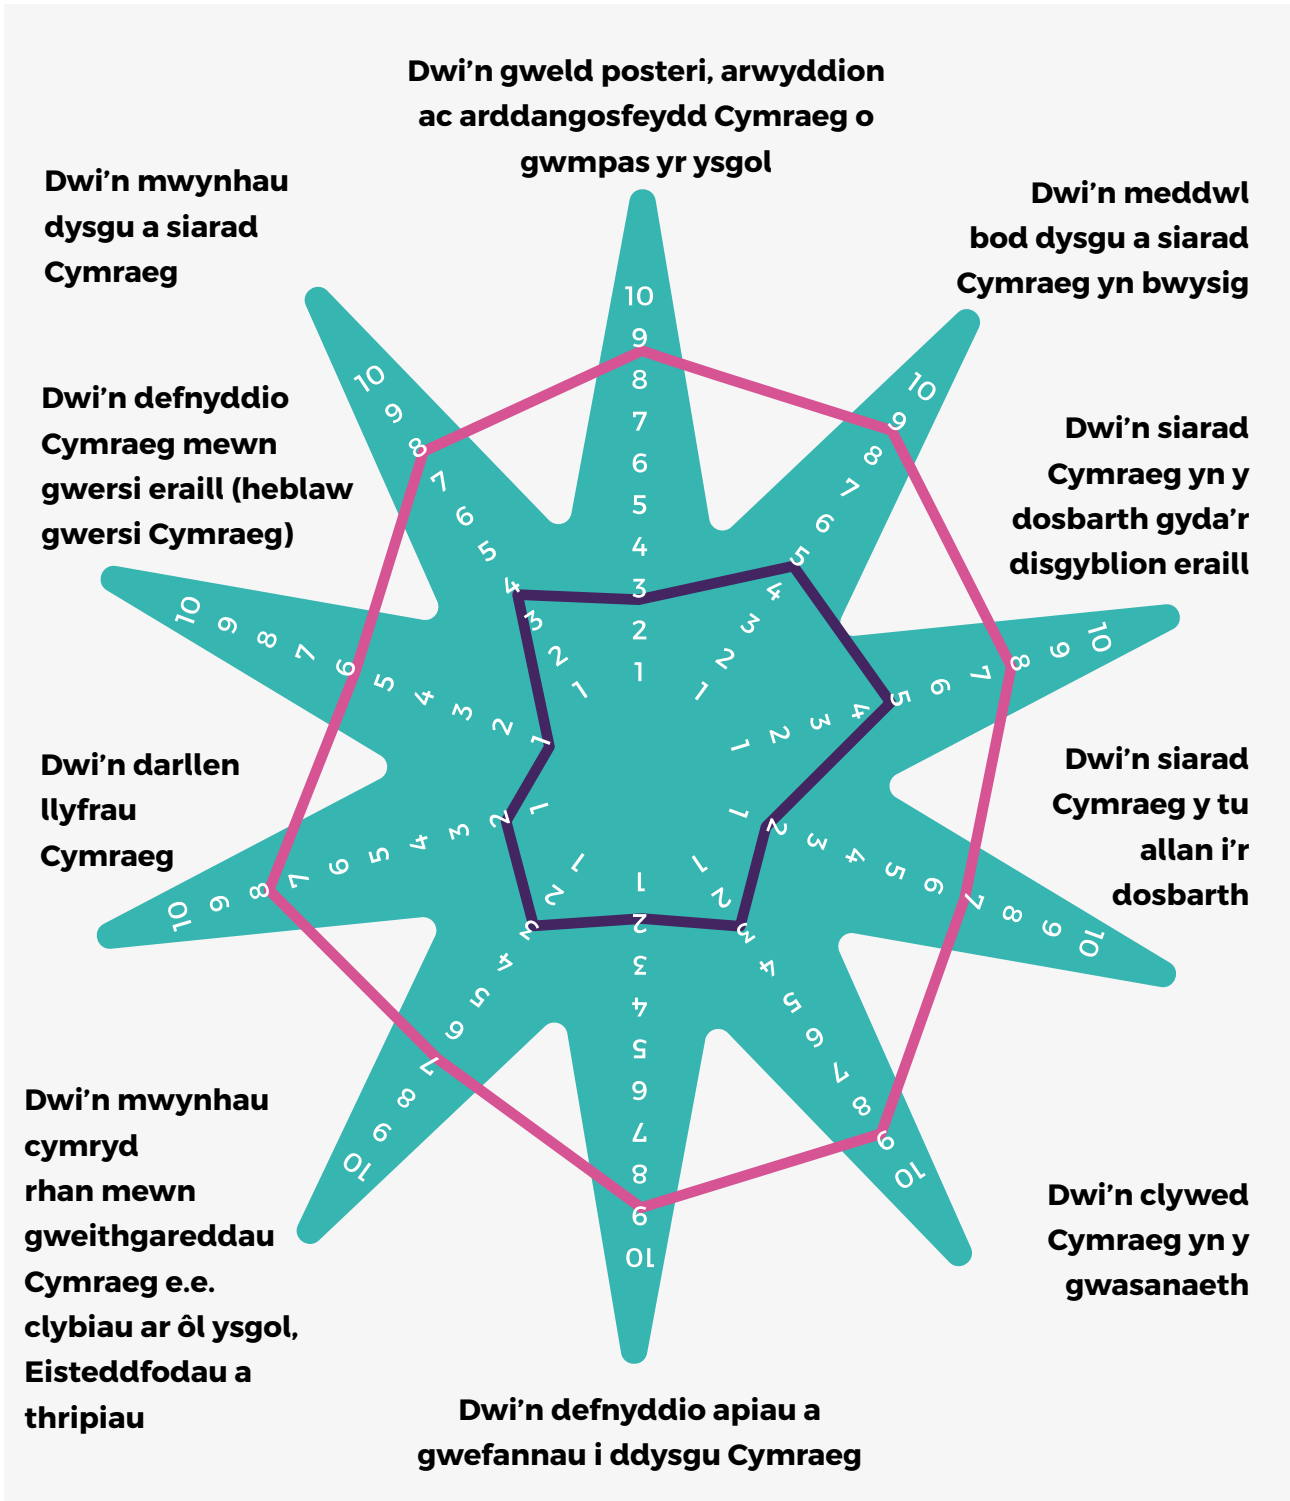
Dwi'n gweld posteri, arwyddion ac arddangosfeydd Cymraeg o gwmpas yr ysgol

Dwi'n meddwl bod dysgu a siarad Cymraeg yn bwysig

Dwi'n siarad Cymraeg yn y dosbarth gyda'r disgyblion eraill

Dwi'n siarad Cymraeg y tu allan i'r dosbarth

Dwi'n clywed Cymraeg yn y gwasanaeth

Dwi'n defnyddio apiau a gwefannau i ddysgu Cymraeg

Dwi'n mwynhau cymryd rhan mewn gweithgareddau Cymraeg e.e. clybiau ar ôl ysgol, Eisteddfodau a thripiau

Dwi'n darllen llyfrau Cymraeg

Dwi'n defnyddio Cymraeg mewn gwersi eraill (heblaw gwersi Cymraeg)

Dwi'n mwynhau dysgu a siarad Cymraeg

1 2 3 4 5 6 7 8 9 10
1 2 3 4 5 6 7 8 9 10
1 2 3 4 5 6 7 8 9 10
1 2 3 4 5 6 7 8 9 10
1 2 3 4 5 6 7 8 9 10
1 2 3 4 5 6 7 8 9 10
1 2 3 4 5 6 7 8 9 10
1 2 3 4 5 6 7 8 9 10
1 2 3 4 5 6 7 8 9 10
1 2 3 4 5 6 7 8 9 10